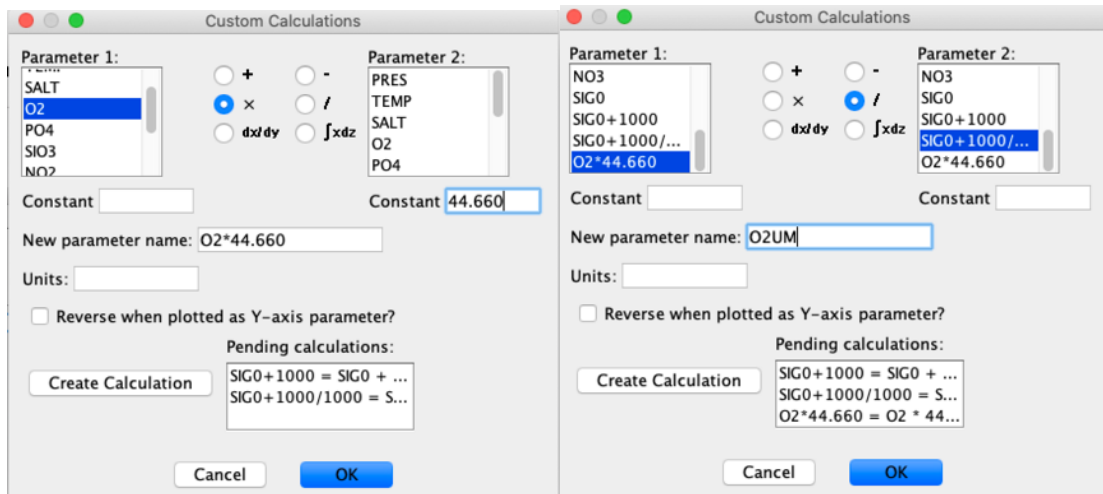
Custom Calculations

Parameter 1:
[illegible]
SALT
O2
PO4
SIO3
NO2

+
×
dx/dy
-
/
$\int$xdz

Parameter 2:
PRES
TEMP
SALT
O2
PO4

Constant
Constant 44.660

New parameter name: O2*44.660

Units:

Reverse when plotted as Y-axis parameter?

Pending calculations:
Create Calculation
SIG0+1000 = SIG0 + ...
SIG0+1000/1000 = S...

Cancel
OK

Custom Calculations

Parameter 1:
NO3
SIG0
SIG0+1000
SIG0+1000/...
O2*44.660

+
×
dx/dy
-
/
$\int$xdz

Parameter 2:
NO3
SIG0
SIG0+1000
SIG0+1000/...
O2*44.660

Constant
Constant

New parameter name: O2UM

Units:

Reverse when plotted as Y-axis parameter?

Pending calculations:
Create Calculation
SIG0+1000 = SIG0 + ...
SIG0+1000/1000 = S...
O2*44.660 = O2 * 44...

Cancel
OK